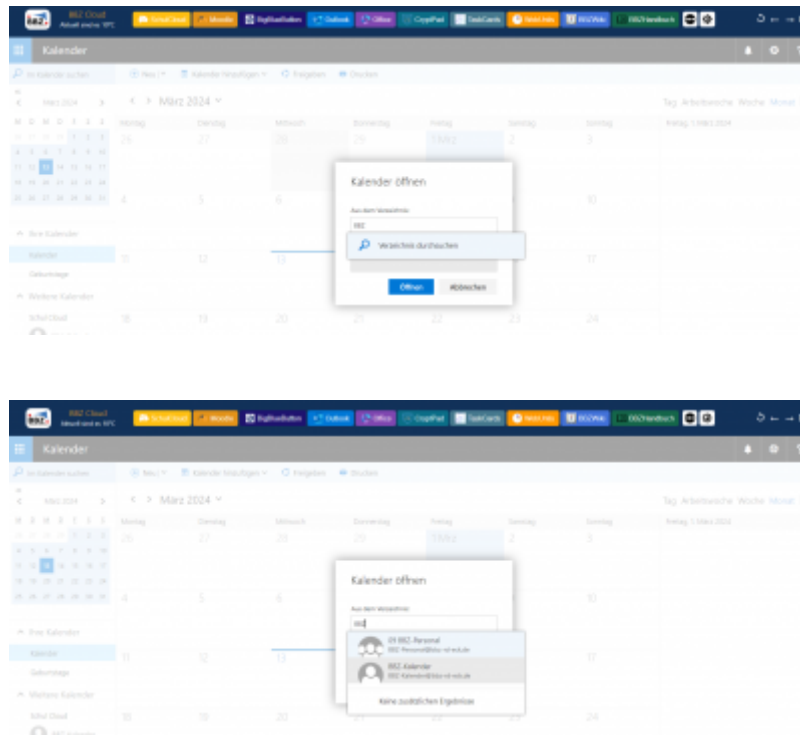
BBZ Cloud
Aktuell sind es 10°C

SchulCloud Moodle BigBlueButton Outlook Office CryptPad TaskCards WebUntis BBZWiki BBZHandbuch

Kalender

Im Kalender suchen

Neu Kalender hinzufügen Freigeben Drucken

März 2024

M D M D F S S

Meine Kalender

Kalender

Geburtstage

Weitere Kalender

Schul Cloud

März 2024

Tag Arbeitswoche Woche Monat

Montag Dienstag Mittwoch Donnerstag Freitag Samstag Sonntag

Freitag, 1. März 2024

26 27 28 29 1. März 2 3

4 5 6 7 8 9 10

11 12 13 14 15 16 17

18 19 20 21 22 23 24

Kalender öffnen

Aus dem Verzeichnis

BBZ

Verzeichnis durchsuchen

Öffnen Abbrechen

BBZ Cloud
Aktuell sind es 10°C

SchulCloud Moodle BigBlueButton Outlook Office CryptPad TaskCards WebUntis BBZWiki BBZHandbuch

Kalender

Im Kalender suchen

Neu Kalender hinzufügen Freigeben Drucken

März 2024

M D M D F S S

Meine Kalender

Kalender

Geburtstage

Weitere Kalender

Schul Cloud

BBZ Kalender

März 2024

Tag Arbeitswoche Woche Monat

Montag Dienstag Mittwoch Donnerstag Freitag Samstag Sonntag

Freitag, 1. März 2024

26 27 28 29 1. März 2 3

4 5 6 7 8 9 10

11 12 13 14 15 16 17

18 19 20 21 22 23 24

Kalender öffnen

Aus dem Verzeichnis

BBZ

01 BBZ-Personal
BBZ-Personal@bbz-rd-eck.de

BBZ-Kalender
BBZ-Kalender@bbz-rd-eck.de

Keine zusätzlichen Ergebnisse